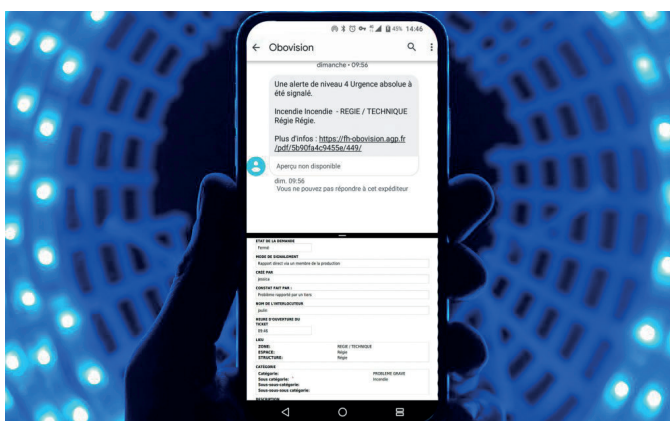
45% 14:46

Obovision

dimanche • 09:56

Une alerte de niveau 4 Urgence absolue à été signalé.

Incendie Incendie - REGIE / TECHNIQUE Régie Régie.

Plus d'infos : https://fh-obovision.agp.fr/pdf/5b90fa4c9455e/449/

Aperçu non disponible

dim. 09:56
Vous ne pouvez pas répondre à cet expéditeur

ETAT DE LA DEMANDE
Fermé

MODE DE SIGNALEMENT
Rapport direct via un membre de la production

CRÉE PAR
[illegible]

CONSTAT FAIT PAR :
Problème rapporté par un tiers

NOM DE L'INTERLOCUTEUR
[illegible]

HEURE D'OUVERTURE DU TICKET
09:46

LIEU
ZONE: REGIE / TECHNIQUE
ESPACE: Régie
STRUCTURE: Régie

CATÉGORIE
Catégorie: PROBLEME GRAVE
Sous catégorie: Incendie
Sous-sous-catégorie:
Sous-sous-sous catégorie:

DESCRIPTION